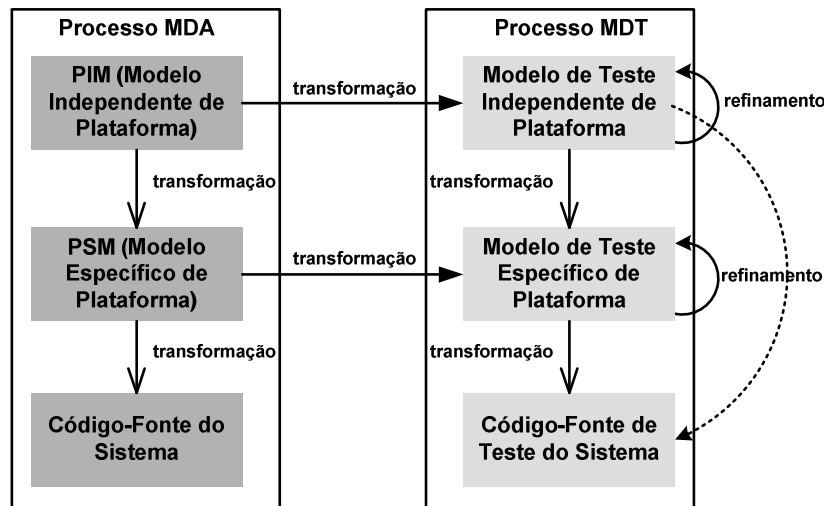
Processo MDA

PIM (Modelo Independente de Plataforma)

transformação

PSM (Modelo Específico de Plataforma)

transformação

Código-Fonte do Sistema

transformação

transformação

Processo MDT

Modelo de Teste Independente de Plataforma

refinamento

transformação

Modelo de Teste Específico de Plataforma

refinamento

transformação

Código-Fonte de Teste do Sistema